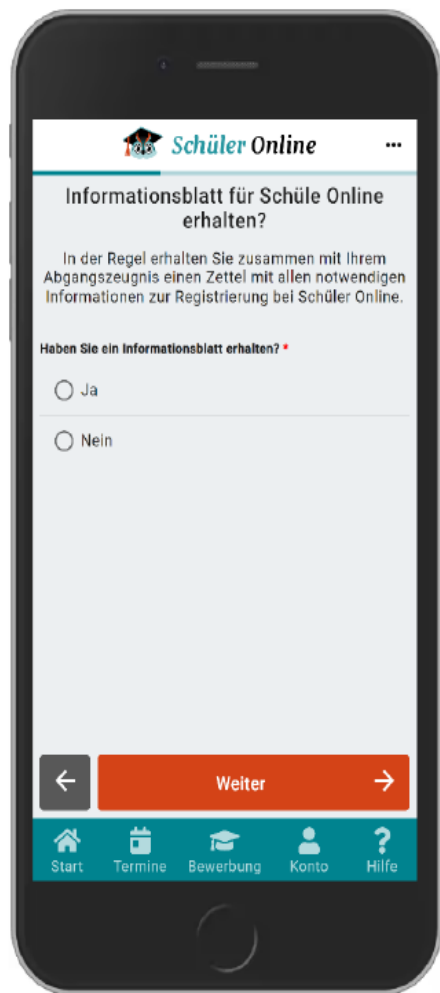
Schüler Online

...

Informationsblatt für Schüle Online erhalten?

In der Regel erhalten Sie zusammen mit Ihrem Abgangszeugnis einen Zettel mit allen notwendigen Informationen zur Registrierung bei Schüler Online.

Haben Sie ein Informationsblatt erhalten? *

Ja

Nein

←

Weiter →

Start Termine Bewerbung Konto Hilfe